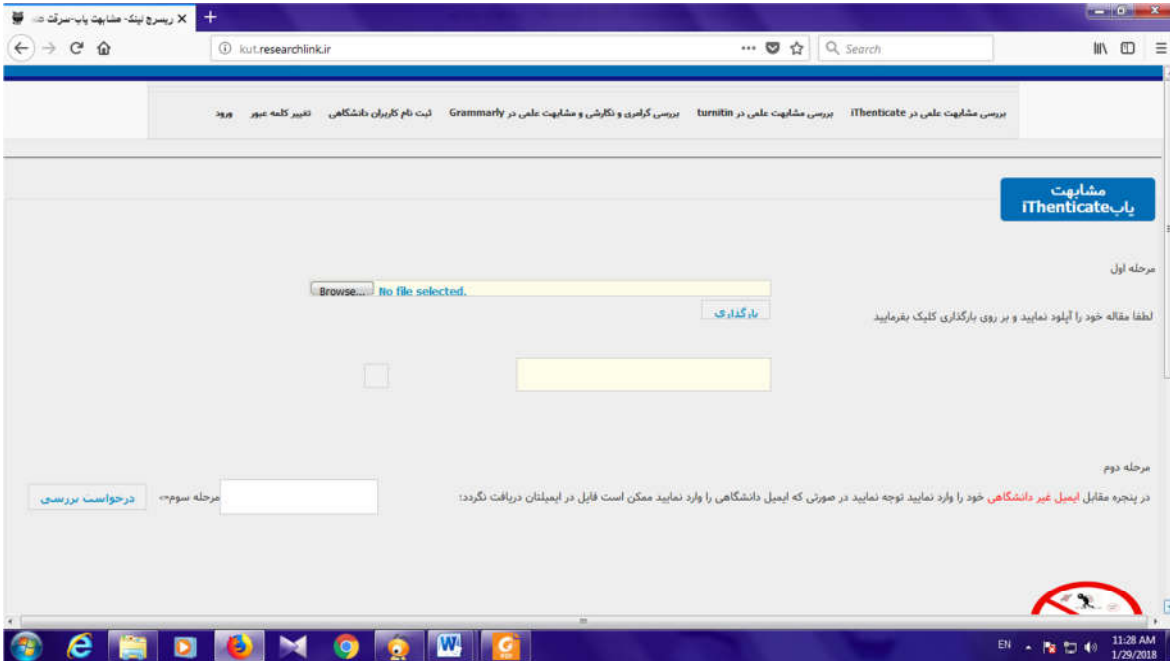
ریسرچ لینک- مشابهت یاب-سرقت ...

kut.researchlink.ir

Search

بررسی مشابهت علمی در iThenticate بررسی مشابهت علمی در turnitin بررسی گرامری و نگارشی و مشابهت علمی در Grammarly ثبت نام کاربران دانشگاهی تغییر کلمه عبور ورود

مشابهت یاب iThenticate

مرحله اول

Browse... No file selected.

لطفا مقاله خود را آپلود نمایید و بر روی بارگذاری کلیک بفرمایید

بارگذاری

مرحله دوم

در پنجره مقابل ایمیل غیر دانشگاهی خود را وارد نمایید توجه نمایید در صورتی که ایمیل دانشگاهی را وارد نمایید ممکن است فایل در ایمیلتان دریافت نگردد:

مرحله سوم=>

درخواست بررسی

EN

11:28 AM
1/29/2018